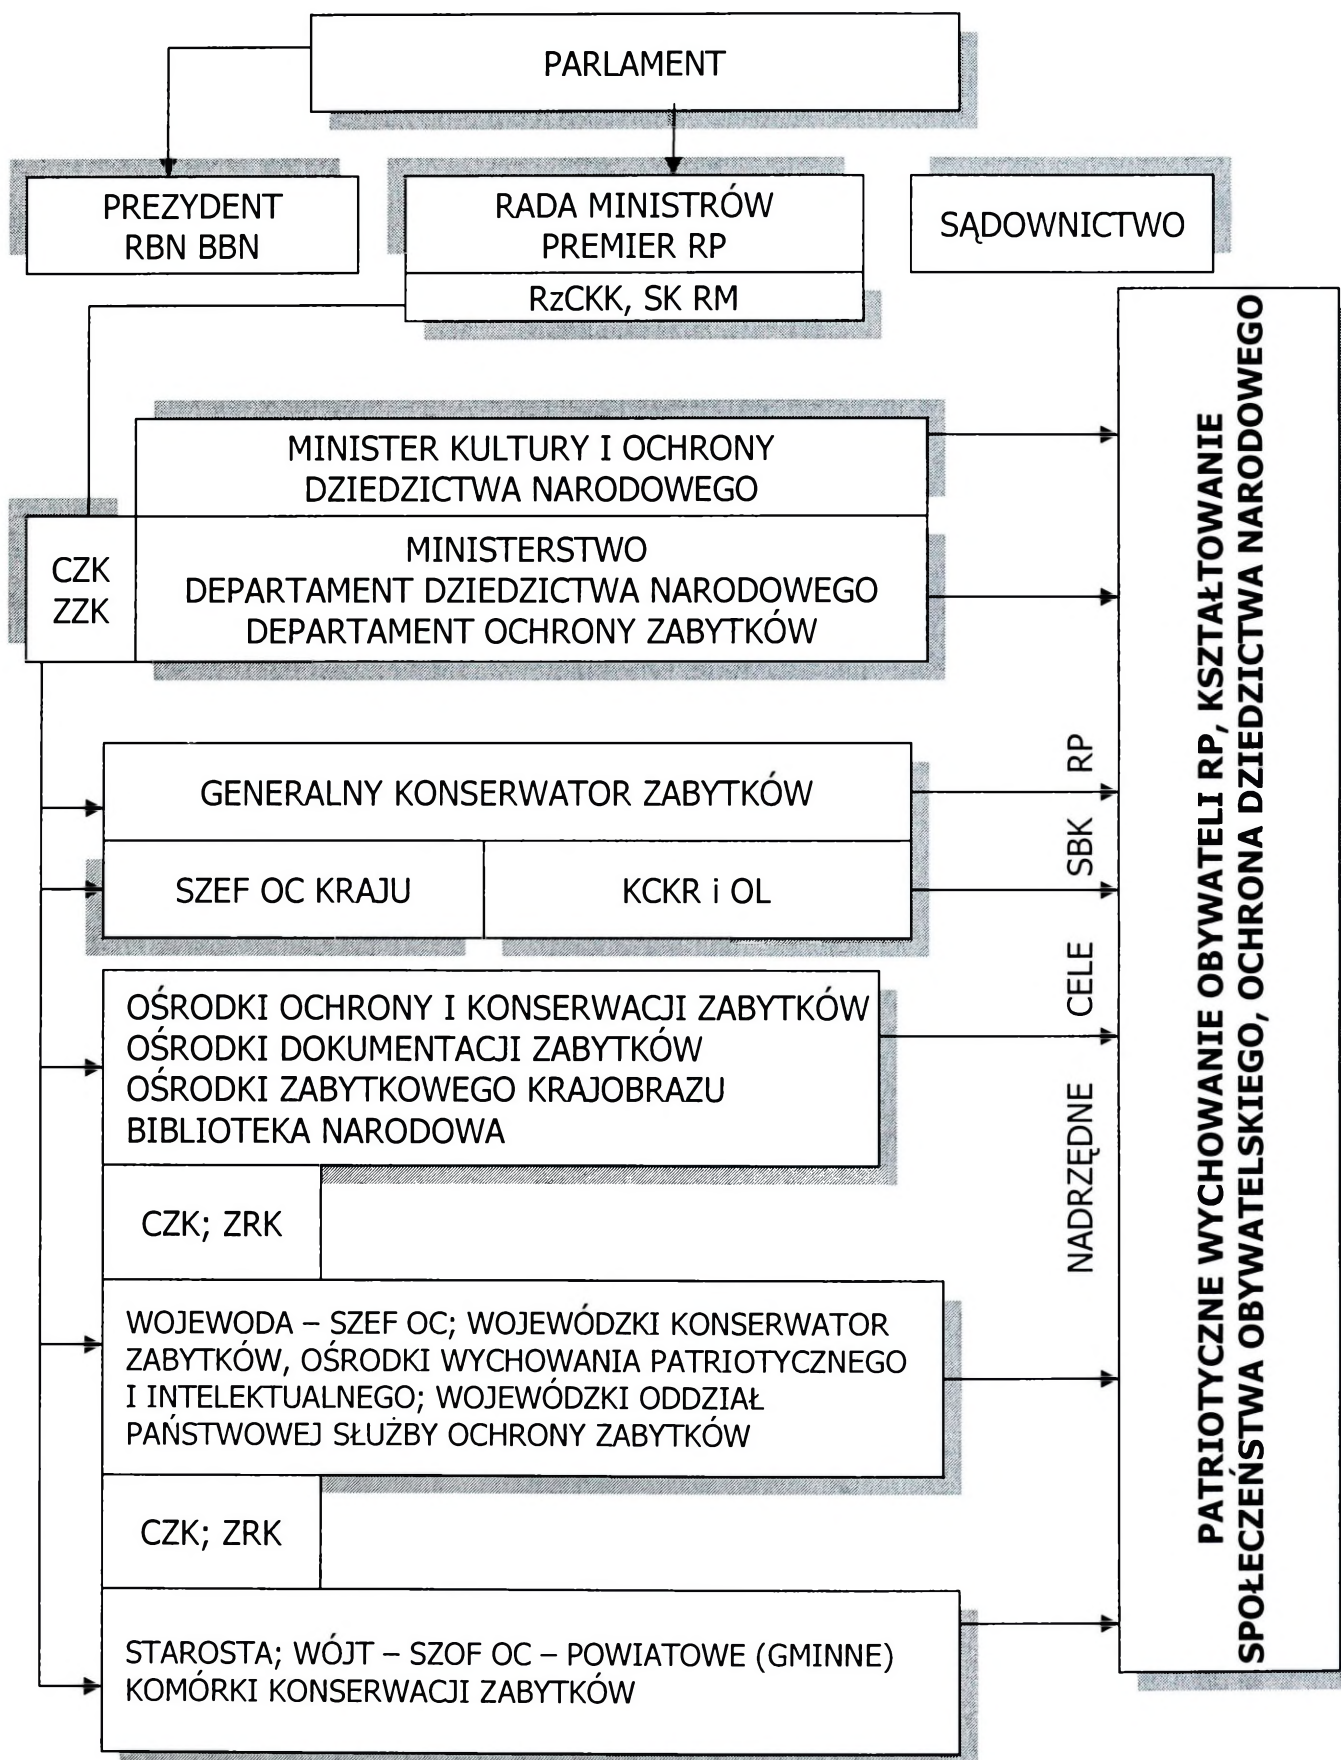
PARLAMENT

PREZYDENT
RBN BBN

RADA MINISTRÓW
PREMIER RP

RzCKK, SK RM

SĄDOWNICTWO

MINISTER KULTURY I OCHRONY DZIEDZICTWA NARODOWEGO

CZK
ZZK

MINISTERSTWO
DEPARTAMENT DZIEDZICTWA NARODOWEGO
DEPARTAMENT OCHRONY ZABYTKÓW

GENERALNY KONSERWATOR ZABYTKÓW

SZEF OC KRAJU

KCKR i OL

OŚRODKI OCHRONY I KONSERWACJI ZABYTKÓW
OŚRODKI DOKUMENTACJI ZABYTKÓW
OŚRODKI ZABYTKOWEGO KRAJOBRAZU
BIBLIOTEKA NARODOWA

CZK; ZRK

WOJEWODA – SZEF OC; WOJEWÓDZKI KONSERWATOR ZABYTKÓW, OŚRODKI WYCHOWANIA PATRIOTYCZNEGO I INTELEKTUALNEGO; WOJEWÓDZKI ODDZIAŁ PAŃSTWOWEJ SŁUŻBY OCHRONY ZABYTKÓW

CZK; ZRK

STAROSTA; WÓJT – SZOF OC – POWIATOWE (GMINNE) KOMÓRKI KONSERWACJI ZABYTKÓW

RP SBK CELE NADRZĘDNE

PATRIOTYCZNE WYCHOWANIE OBYWATELI RP, KSZTAŁTOWANIE SPOŁECZEŃSTWA OBYWATELSKIEGO, OCHRONA DZIEDZICTWA NARODOWEGO